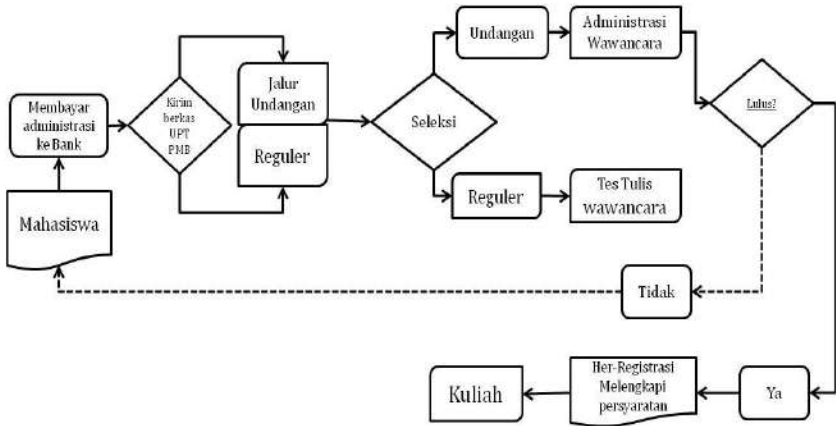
Mahasiswa

Membayar administrasi ke Bank

Kirim berkas UPT PMB

Jalur Undangan

Reguler

Seleksi

Undangan

Administrasi Wawancara

Reguler

Tes Tulis wawancara

Lulus?

Tidak

Ya

Her-Registrasi Melengkapi persyaratan

Kuliah